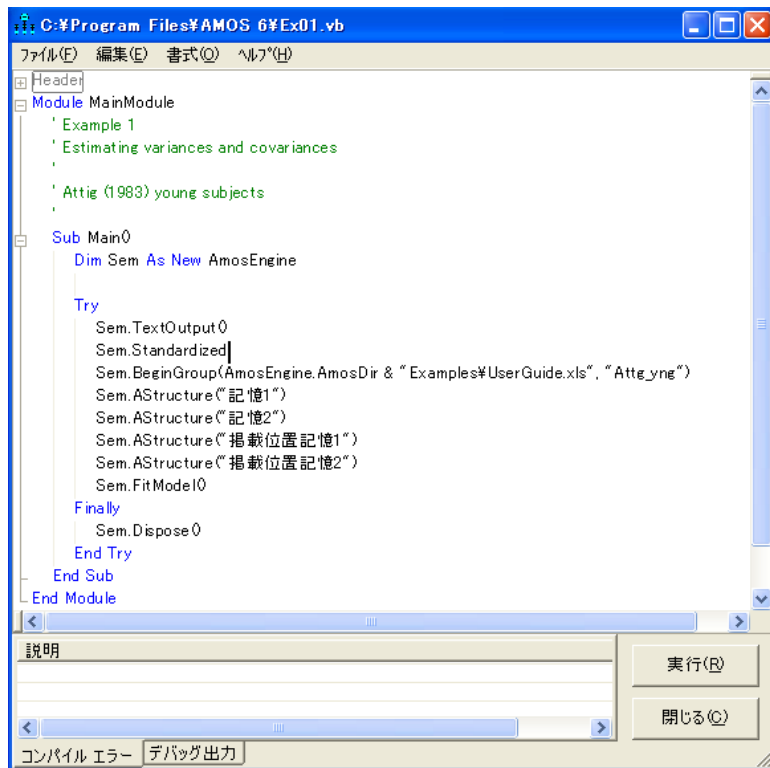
C:¥Program Files¥AMOS 6¥Ex01.vb

ﾌｧｲﾙ(F) 編集(E) 書式(O) ﾍﾙﾌﾟ(H)

Header
Module MainModule
' Example 1
' Estimating variances and covariances
'
' Attig (1983) young subjects
'
Sub Main()
Dim Sem As New AmosEngine

Try
Sem.TextOutput()
Sem.Standardized
Sem.BeginGroup(AmosEngine.AmosDir & "Examples¥UserGuide.xls", "Attg_yng")
Sem.AStructure("記憶1")
Sem.AStructure("記憶2")
Sem.AStructure("掲載位置記憶1")
Sem.AStructure("掲載位置記憶2")
Sem.FitModel()
Finally
Sem.Dispose()
End Try
End Sub
End Module

説明

実行(R)

閉じる(C)

コンパイル エラー

デバッグ出力